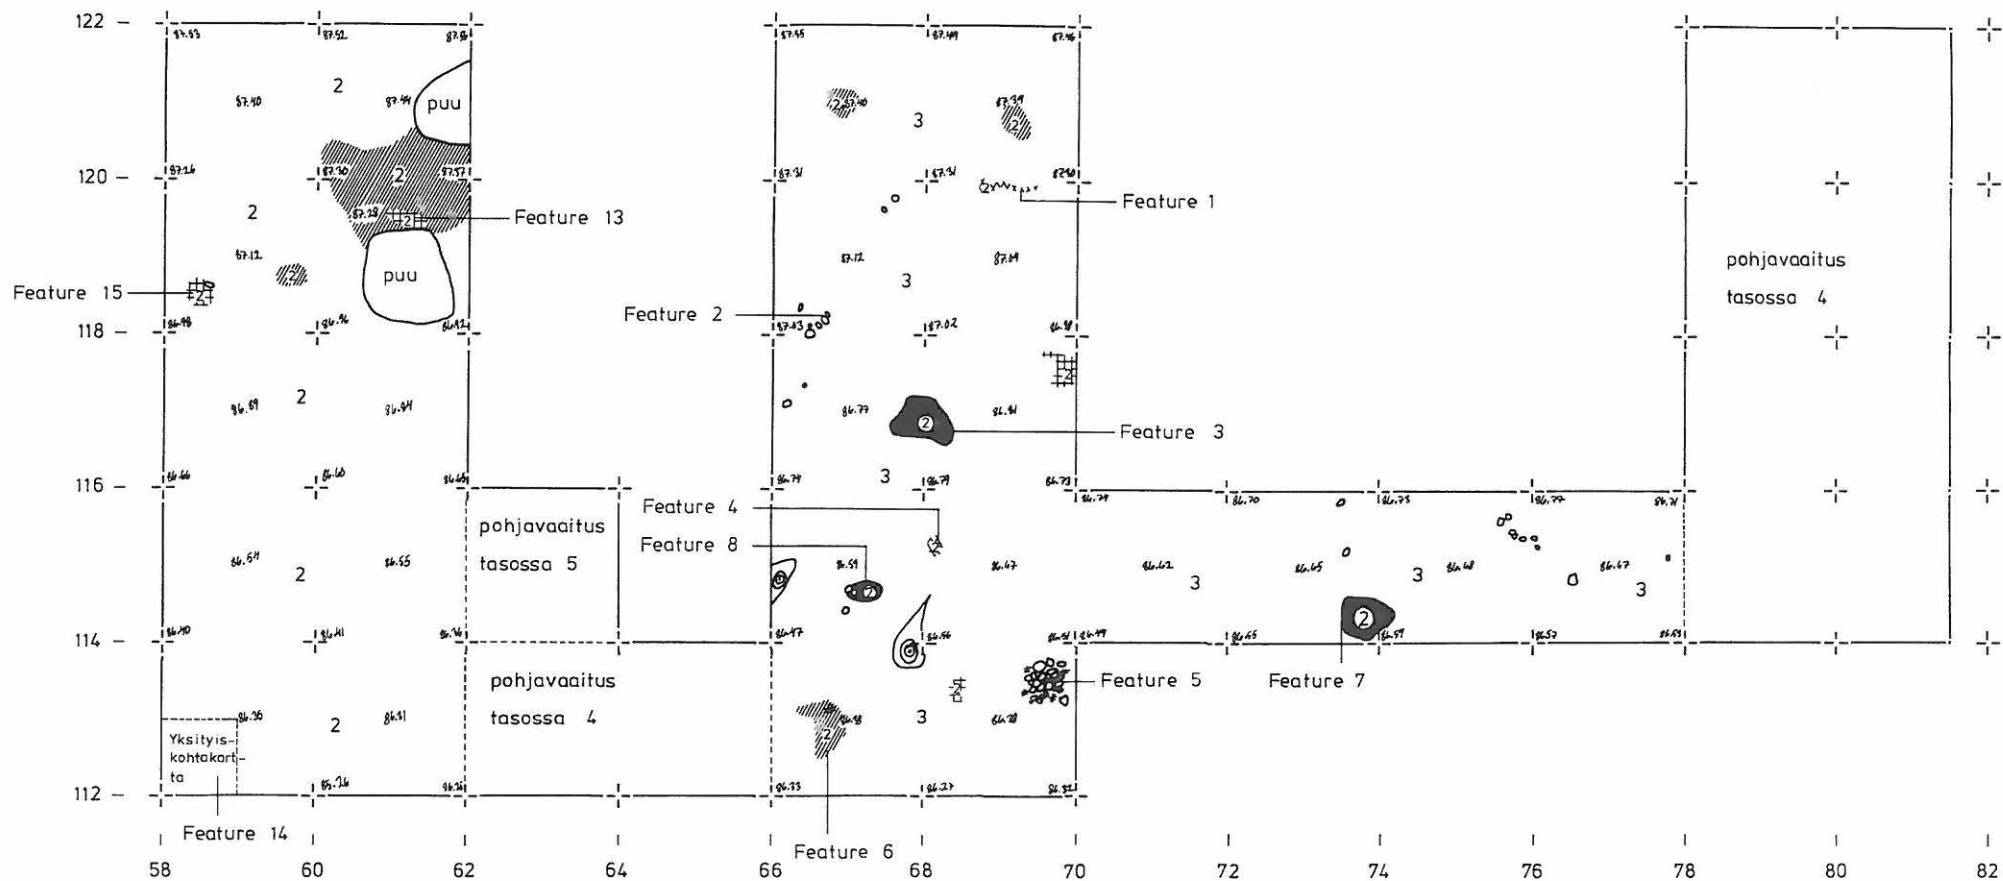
122 –
120 –
118 –
116 –
114 –
112 –

87.53 87.52 87.56
87.40 2 87.44 puu
2
87.26 87.40 87.57
2
87.28 2 Feature 13
87.12 2 puu
Feature 15 2
86.98 86.96 86.92
86.89 2 86.94
86.66 86.68 86.65
86.54 2 86.55
86.40 86.41 86.36
86.35 2 86.31
Yksityiskohtakartta
85.76 86.26
Feature 14

pohjavaaitus tasossa 5
pohjavaaitus tasossa 4

87.55 87.49 87.46
2 87.40 87.39 2
3
87.31 87.31 87.30
Feature 1
87.12 87.09
3
Feature 2
87.03 87.02 86.98
2
86.77 2 86.91
Feature 3
3
86.74 86.79 86.73
Feature 4
Feature 8
86.59 2 86.67
86.47 86.56 86.51
Feature 5
86.38 3 86.38
2
86.33 86.27 86.32
Feature 6

86.74 86.70 86.75 86.77 86.71
86.62 3 86.65 3 86.68 86.67 3
86.49 86.65 2 86.57 86.57 86.53
Feature 7

pohjavaaitus tasossa 4

58 60 62 64 66 68 70 72 74 76 78 80 82